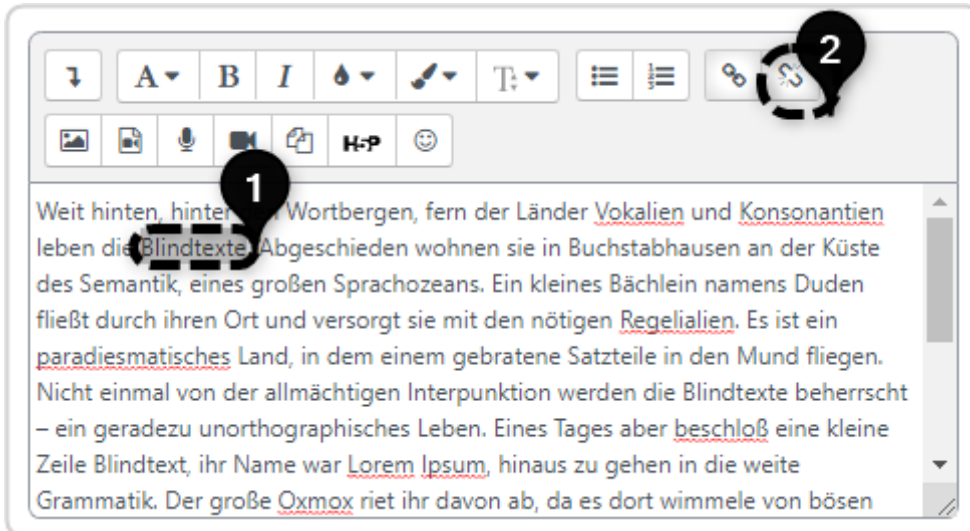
2

A B I T

H-P

1

Weit hinten, hinter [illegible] Wortbergen, fern der Länder Vokalien und Konsonantien leben die Blindtexte. Abgeschieden wohnen sie in Buchstabhausen an der Küste des Semantik, eines großen Sprachozeans. Ein kleines Bächlein namens Duden fließt durch ihren Ort und versorgt sie mit den nötigen Regelialien. Es ist ein paradiesmatisches Land, in dem einem gebratene Satzteile in den Mund fliegen. Nicht einmal von der allmächtigen Interpunktion werden die Blindtexte beherrscht – ein geradezu unorthographisches Leben. Eines Tages aber beschloß eine kleine Zeile Blindtext, ihr Name war Lorem Ipsum, hinaus zu gehen in die weite Grammatik. Der große Oxmox riet ihr davon ab, da es dort wimmele von bösen